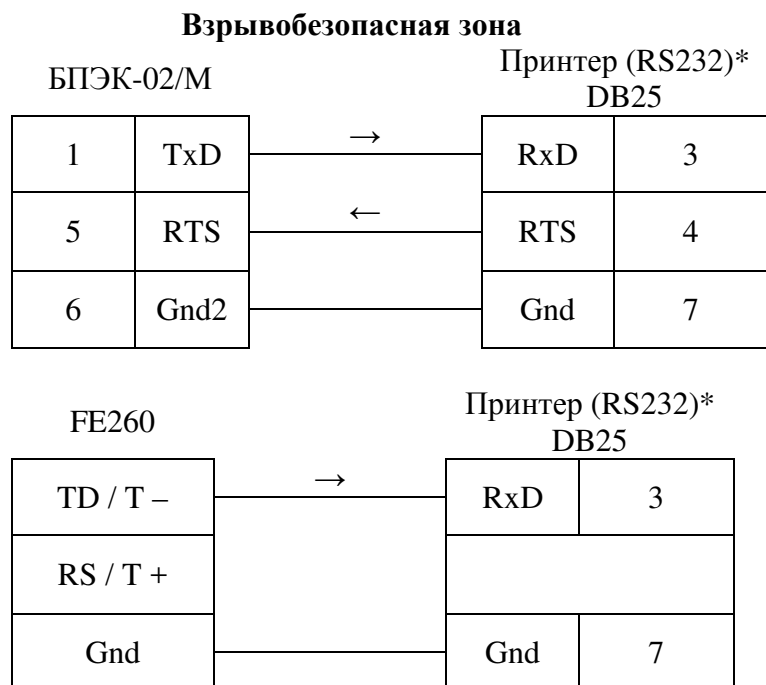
**Взрывобезопасная зона**

БПЭК-02/М

Принтер (RS232)*
DB25

| 1 | TxD | → | RxD | 3 |
|---|---|---|---|---|
| 5 | RTS | ← | RTS | 4 |
| 6 | Gnd2 | | Gnd | 7 |

FE260

Принтер (RS232)*
DB25

| TD / T – | → | RxD | 3 |
|---|---|---|---|
| RS / T + | | | |
| Gnd | | Gnd | 7 |